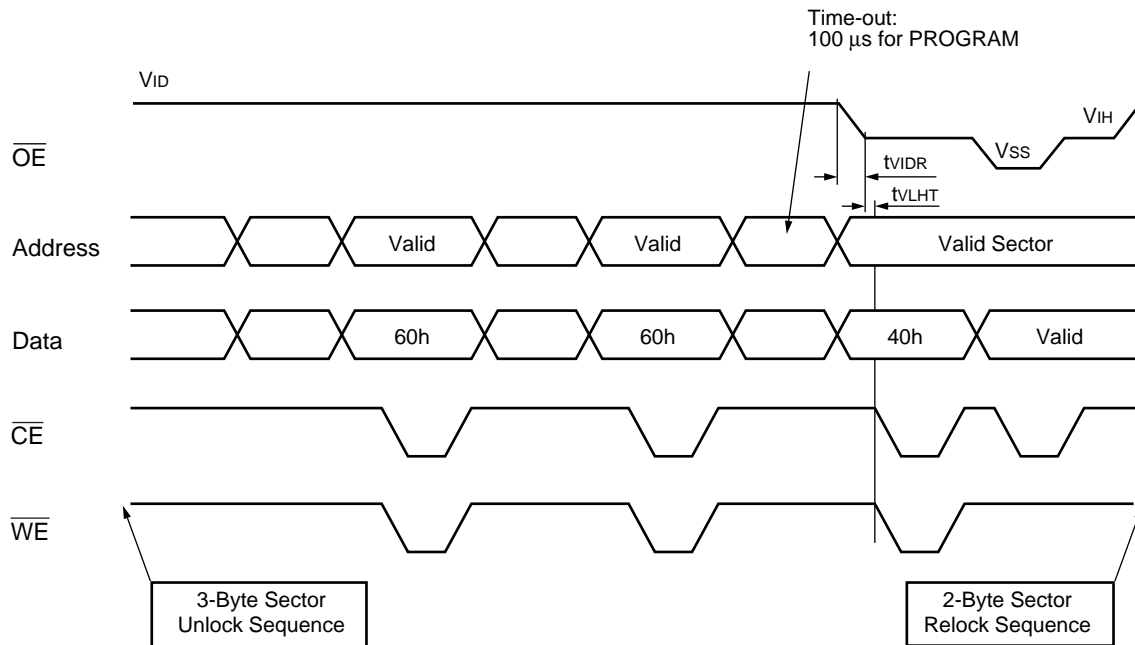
Time-out:
100 µs for PROGRAM

VID

VIH

$\overline{OE}$

VSS

tVIDR

tVLHT

Address

Valid

Valid

Valid Sector

Data

60h

60h

40h

Valid

$\overline{CE}$

$\overline{WE}$

3-Byte Sector
Unlock Sequence

2-Byte Sector
Relock Sequence